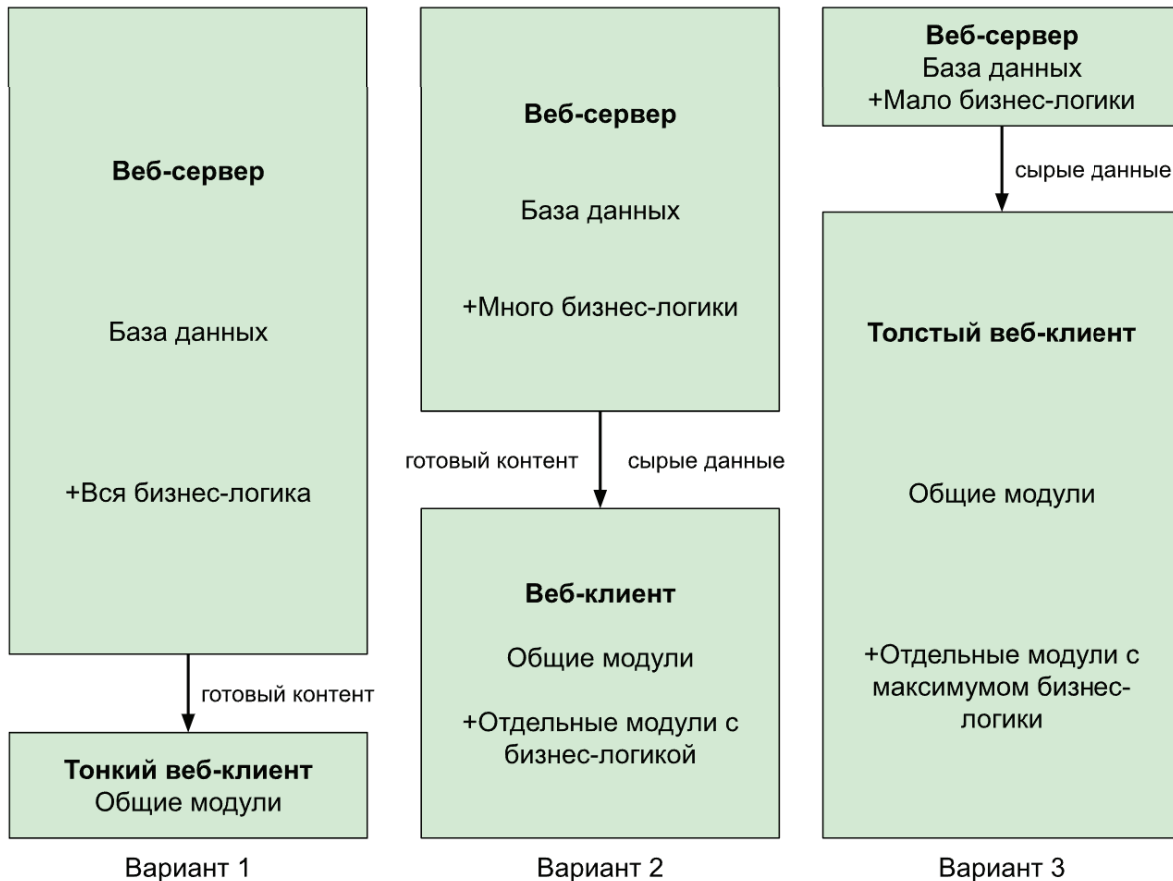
Веб-сервер

База данных

+Вся бизнес-логика

готовый контент

Тонкий веб-клиент
Общие модули

Вариант 1

Веб-сервер

База данных

+Много бизнес-логики

готовый контент

сырые данные

Веб-клиент

Общие модули

+Отдельные модули с бизнес-логикой

Вариант 2

Веб-сервер
База данных
+Мало бизнес-логики

сырые данные

Толстый веб-клиент

Общие модули

+Отдельные модули с максимумом бизнес-логики

Вариант 3